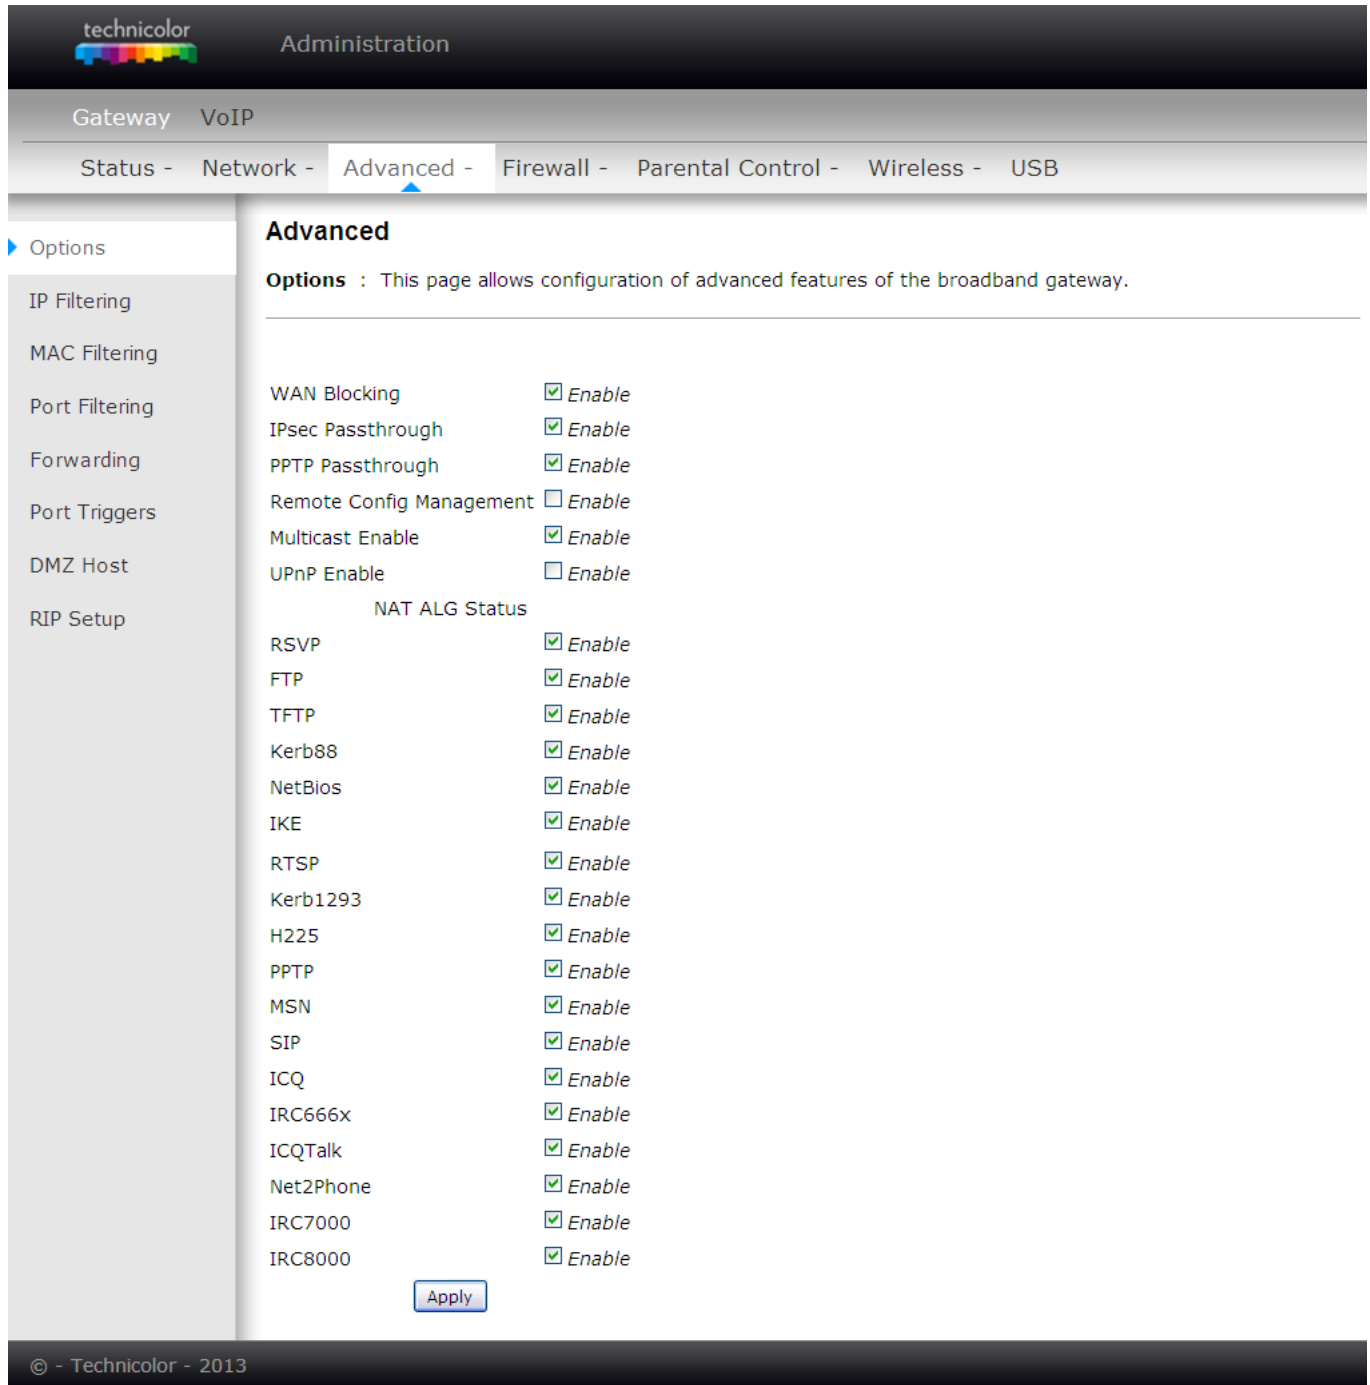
technicolor

Administration

Gateway VoIP

Status - Network - Advanced - Firewall - Parental Control - Wireless - USB

Options
IP Filtering
MAC Filtering
Port Filtering
Forwarding
Port Triggers
DMZ Host
RIP Setup

Advanced

**Options** : This page allows configuration of advanced features of the broadband gateway.

| | |
|---|---|
| WAN Blocking | Enable |
| IPsec Passthrough | Enable |
| PPTP Passthrough | Enable |
| Remote Config Management | Enable |
| Multicast Enable | Enable |
| UPnP Enable | Enable |
| NAT ALG Status | |
| RSVP | Enable |
| FTP | Enable |
| TFTP | Enable |
| Kerb88 | Enable |
| NetBios | Enable |
| IKE | Enable |
| RTSP | Enable |
| Kerb1293 | Enable |
| H225 | Enable |
| PPTP | Enable |
| MSN | Enable |
| SIP | Enable |
| ICQ | Enable |
| IRC666x | Enable |
| ICQTalk | Enable |
| Net2Phone | Enable |
| IRC7000 | Enable |
| IRC8000 | Enable |

Apply

© - Technicolor - 2013